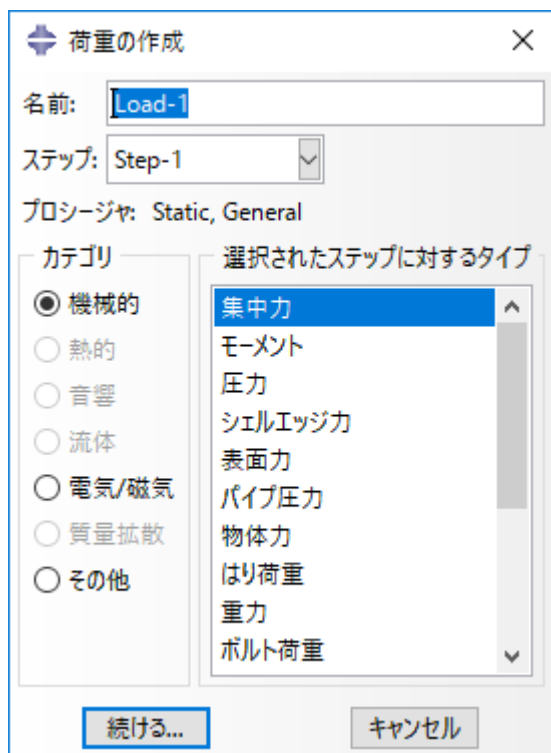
荷重の作成

名前: Load-1

ステップ: Step-1

プロシージャ: Static, General

カテゴリ

機械的
熱的
音響
流体
電気/磁気
質量拡散
その他

選択されたステップに対するタイプ

集中力
モーメント
圧力
シェルエッジ力
表面力
パイプ圧力
物体力
はり荷重
重力
ボルト荷重

続ける...
キャンセル